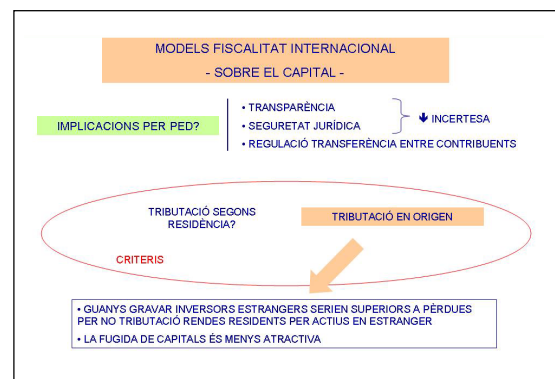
MODELS FISCALITAT INTERNACIONAL
- SOBRE EL CAPITAL -

IMPLICACIONS PER PED?

• TRANSPARÈNCIA
• SEGURETAT JURÍDICA
• REGULACIÓ TRANSFERÈNCIA ENTRE CONTRIBUENTS

↓ INCERTESA

TRIBUTACIÓ SEGONS RESIDÈNCIA?

TRIBUTACIÓ EN ORIGEN

CRITERIS

• GUANYS GRAVAR INVERSORS ESTRANGERS SERIEN SUPERIORS A PÈRDUES PER NO TRIBUTACIÓ RENDES RESIDENTS PER ACTIUS EN ESTRANGER
• LA FUGIDA DE CAPITALS ÉS MENYS ATRACTIVA